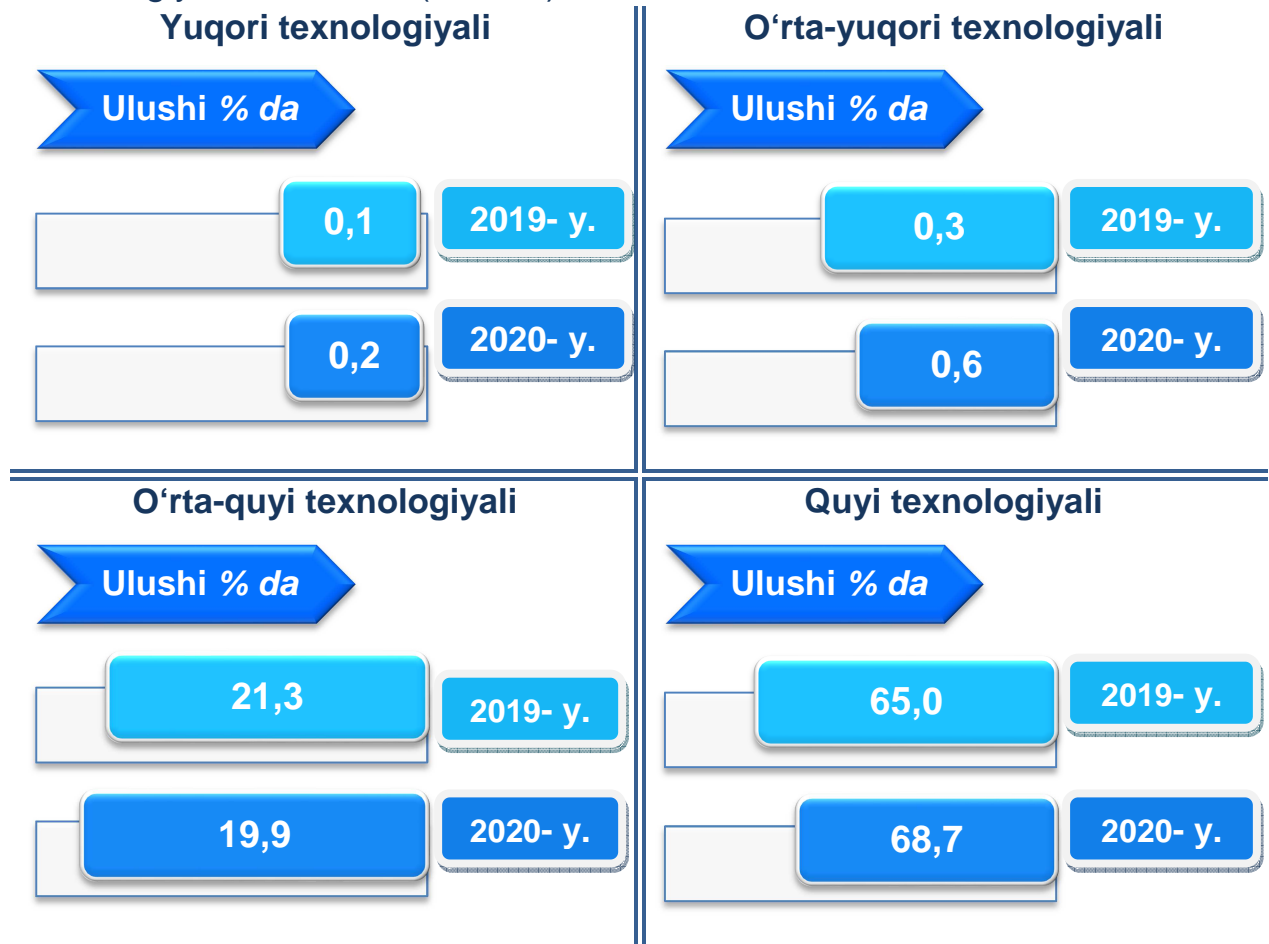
Yuqori texnologiyali

Ulushi % da

0,1

2019- y.

0,2

2020- y.

O‘rta-yuqori texnologiyali

Ulushi % da

0,3

2019- y.

0,6

2020- y.

O‘rta-quyi texnologiyali

Ulushi % da

21,3

2019- y.

19,9

2020- y.

Quyi texnologiyali

Ulushi % da

65,0

2019- y.

68,7

2020- y.